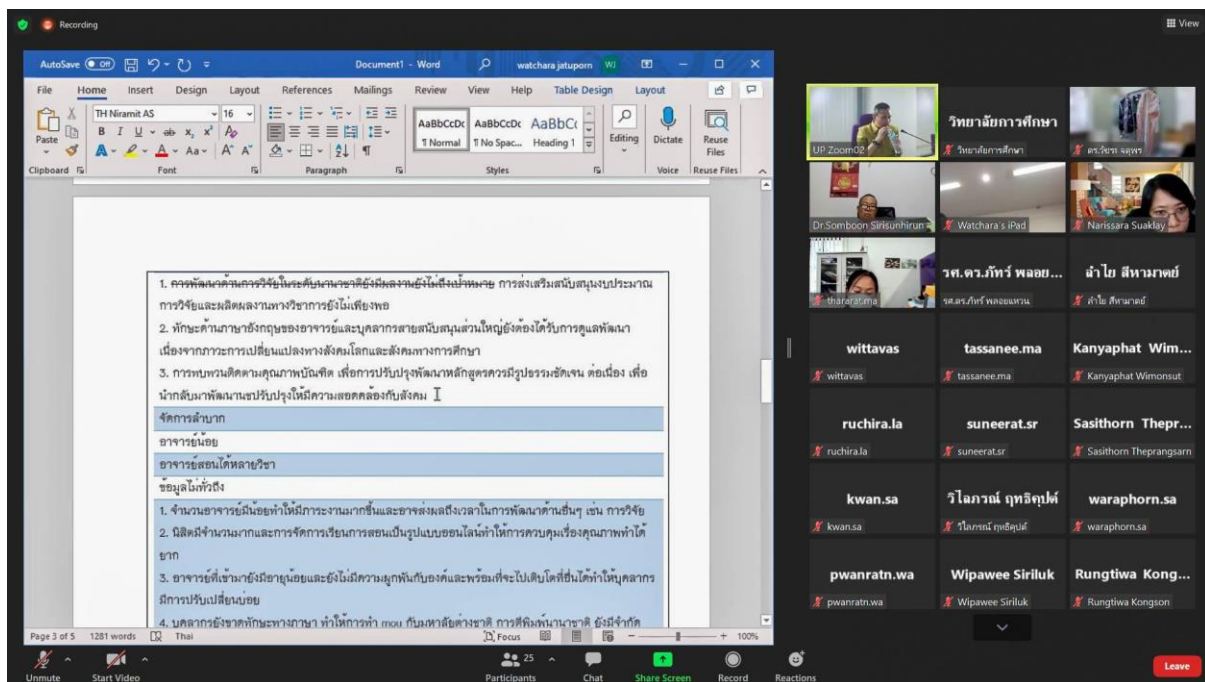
Recording

View

AutoSave Off Document1 - Word watchara jatuporn WJ

File Home Insert Design Layout References Mailings Review View Help Table Design Layout

TH Niramit AS 16

Paste B I U

AaBbCcDc ¶ Normal AaBbCcDc ¶ No Spac... AaBbC Heading 1

Editing Dictate Reuse Files

Clipboard Font Paragraph Styles Voice Reuse Files

1. การพัฒนาด้านการวิจัยในระดับนานาชาติยังมีผลงานยังไม่ถึงเป้าหมาย การส่งเสริมสนับสนุนงบประมาณการวิจัยและผลิตผลงานทางวิชาการยังไม่เพียงพอ

2. ทักษะด้านภาษาอังกฤษของอาจารย์และบุคลากรสายสนับสนุนส่วนใหญ่ยังต้องได้รับการดูแลพัฒนาเนื่องจากภาวะการเปลี่ยนแปลงทางสังคมโลกและสังคมทางการศึกษา

3. การทบทวนติดตามคุณภาพบัณฑิต เพื่อการปรับปรุงพัฒนาหลักสูตรควรมีรูปธรรมชัดเจน ต่อเนื่อง เพื่อนำกลับมาพัฒนาและปรับปรุงให้มีความสอดคล้องกับสังคม

จัดการลำบาก

อาจารย์น้อย

อาจารย์สอนได้หลายวิชา

ข้อมูลไม่ทั่วถึง

1. จำนวนอาจารย์มีน้อยทำให้มีภาระงานมากขึ้นและอาจส่งผลถึงเวลาในการพัฒนาด้านอื่นๆ เช่น การวิจัย

2. นิสิตมีจำนวนมากและการจัดการเรียนการสอนเป็นรูปแบบออนไลน์ทำให้การควบคุมเรื่องคุณภาพทำได้ยาก

3. อาจารย์ที่เข้ามายังมีอายุน้อยและยังไม่มีความผูกพันกับองค์และพร้อมที่จะไปเติบโตที่อื่นได้ทำให้บุคลากรมีการปรับเปลี่ยนบ่อย

4. บุคลากรยังขาดทักษะทางภาษา ทำให้การทำ mou กับมหาลัยต่างชาติ การตีพิมพ์นานาชาติ ยังมีจำกัด

Page 3 of 5 1281 words Thai Focus 100%

UP Zoom02
วิทยาลัยการศึกษา
วิทยาลัยการศึกษา
ดร.วัชระ จตุพร
Dr.Somboon Sirisunhirun
Watchara's iPad
Narissara Suaklay
thararat.ma
รศ.ดร.ภัทร์ พลอย...
รศ.ดร.ภัทร์ พลอยแหวน
ลำไย สีหามาตย์
ลำไย สีหามาตย์
wittavas
wittavas
tassanee.ma
tassanee.ma
Kanyaphat Wim...
Kanyaphat Wimonsut
ruchira.la
ruchira.la
suneerat.sr
suneerat.sr
Sasithorn Thepr...
Sasithorn Theprangsarn
kwan.sa
kwan.sa
วิไลภรณ์ ฤทธิคุปต์
วิไลภรณ์ ฤทธิคุปต์
waraphorn.sa
waraphorn.sa
pwanratn.wa
pwanratn.wa
Wipawee Siriluk
Wipawee Siriluk
Rungtiwa Kong...
Rungtiwa Kongson

Unmute Start Video Participants 25 Chat Share Screen Record Reactions Leave